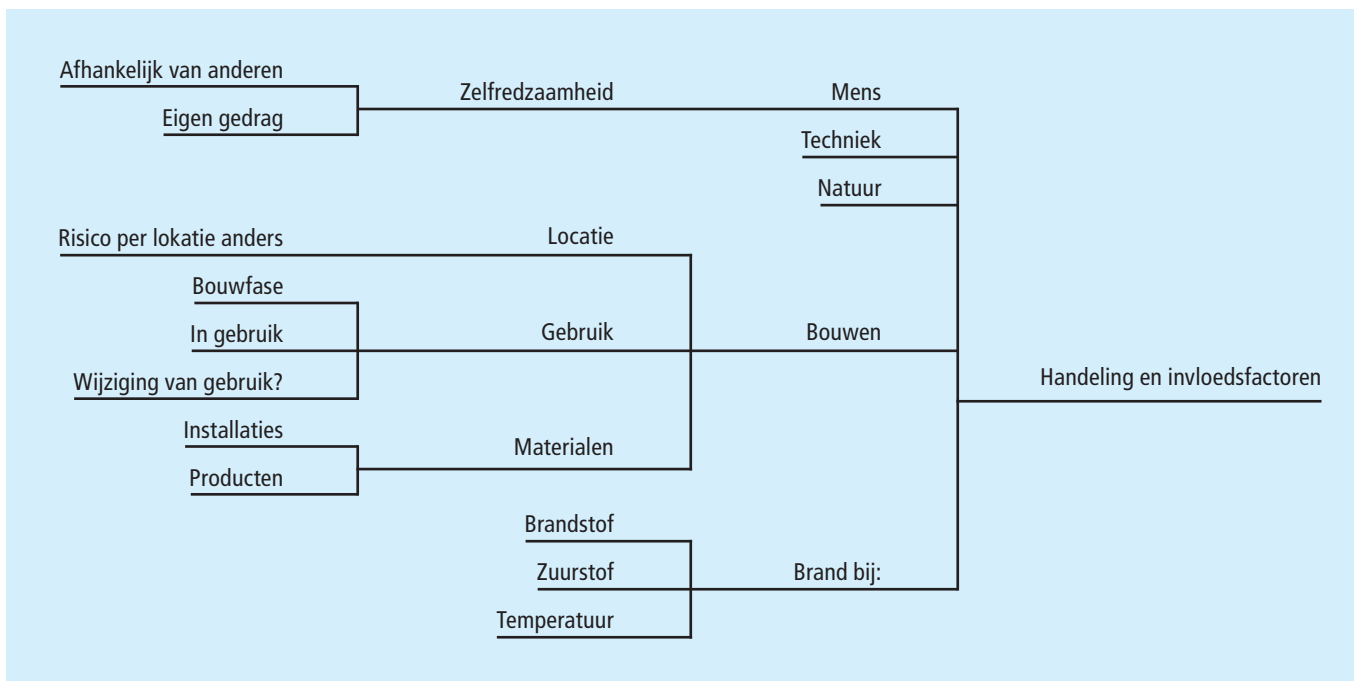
Afhankelijk van anderen
Eigen gedrag
Zelfredzaamheid
Mens
Techniek
Natuur
Risico per lokatie anders
Locatie
Bouwfase
In gebruik
Gebruik
Bouwen
Wijziging van gebruik?
Handeling en invloedsfactoren
Installaties
Materialen
Producten
Brandstof
Zuurstof
Brand bij:
Temperatuur